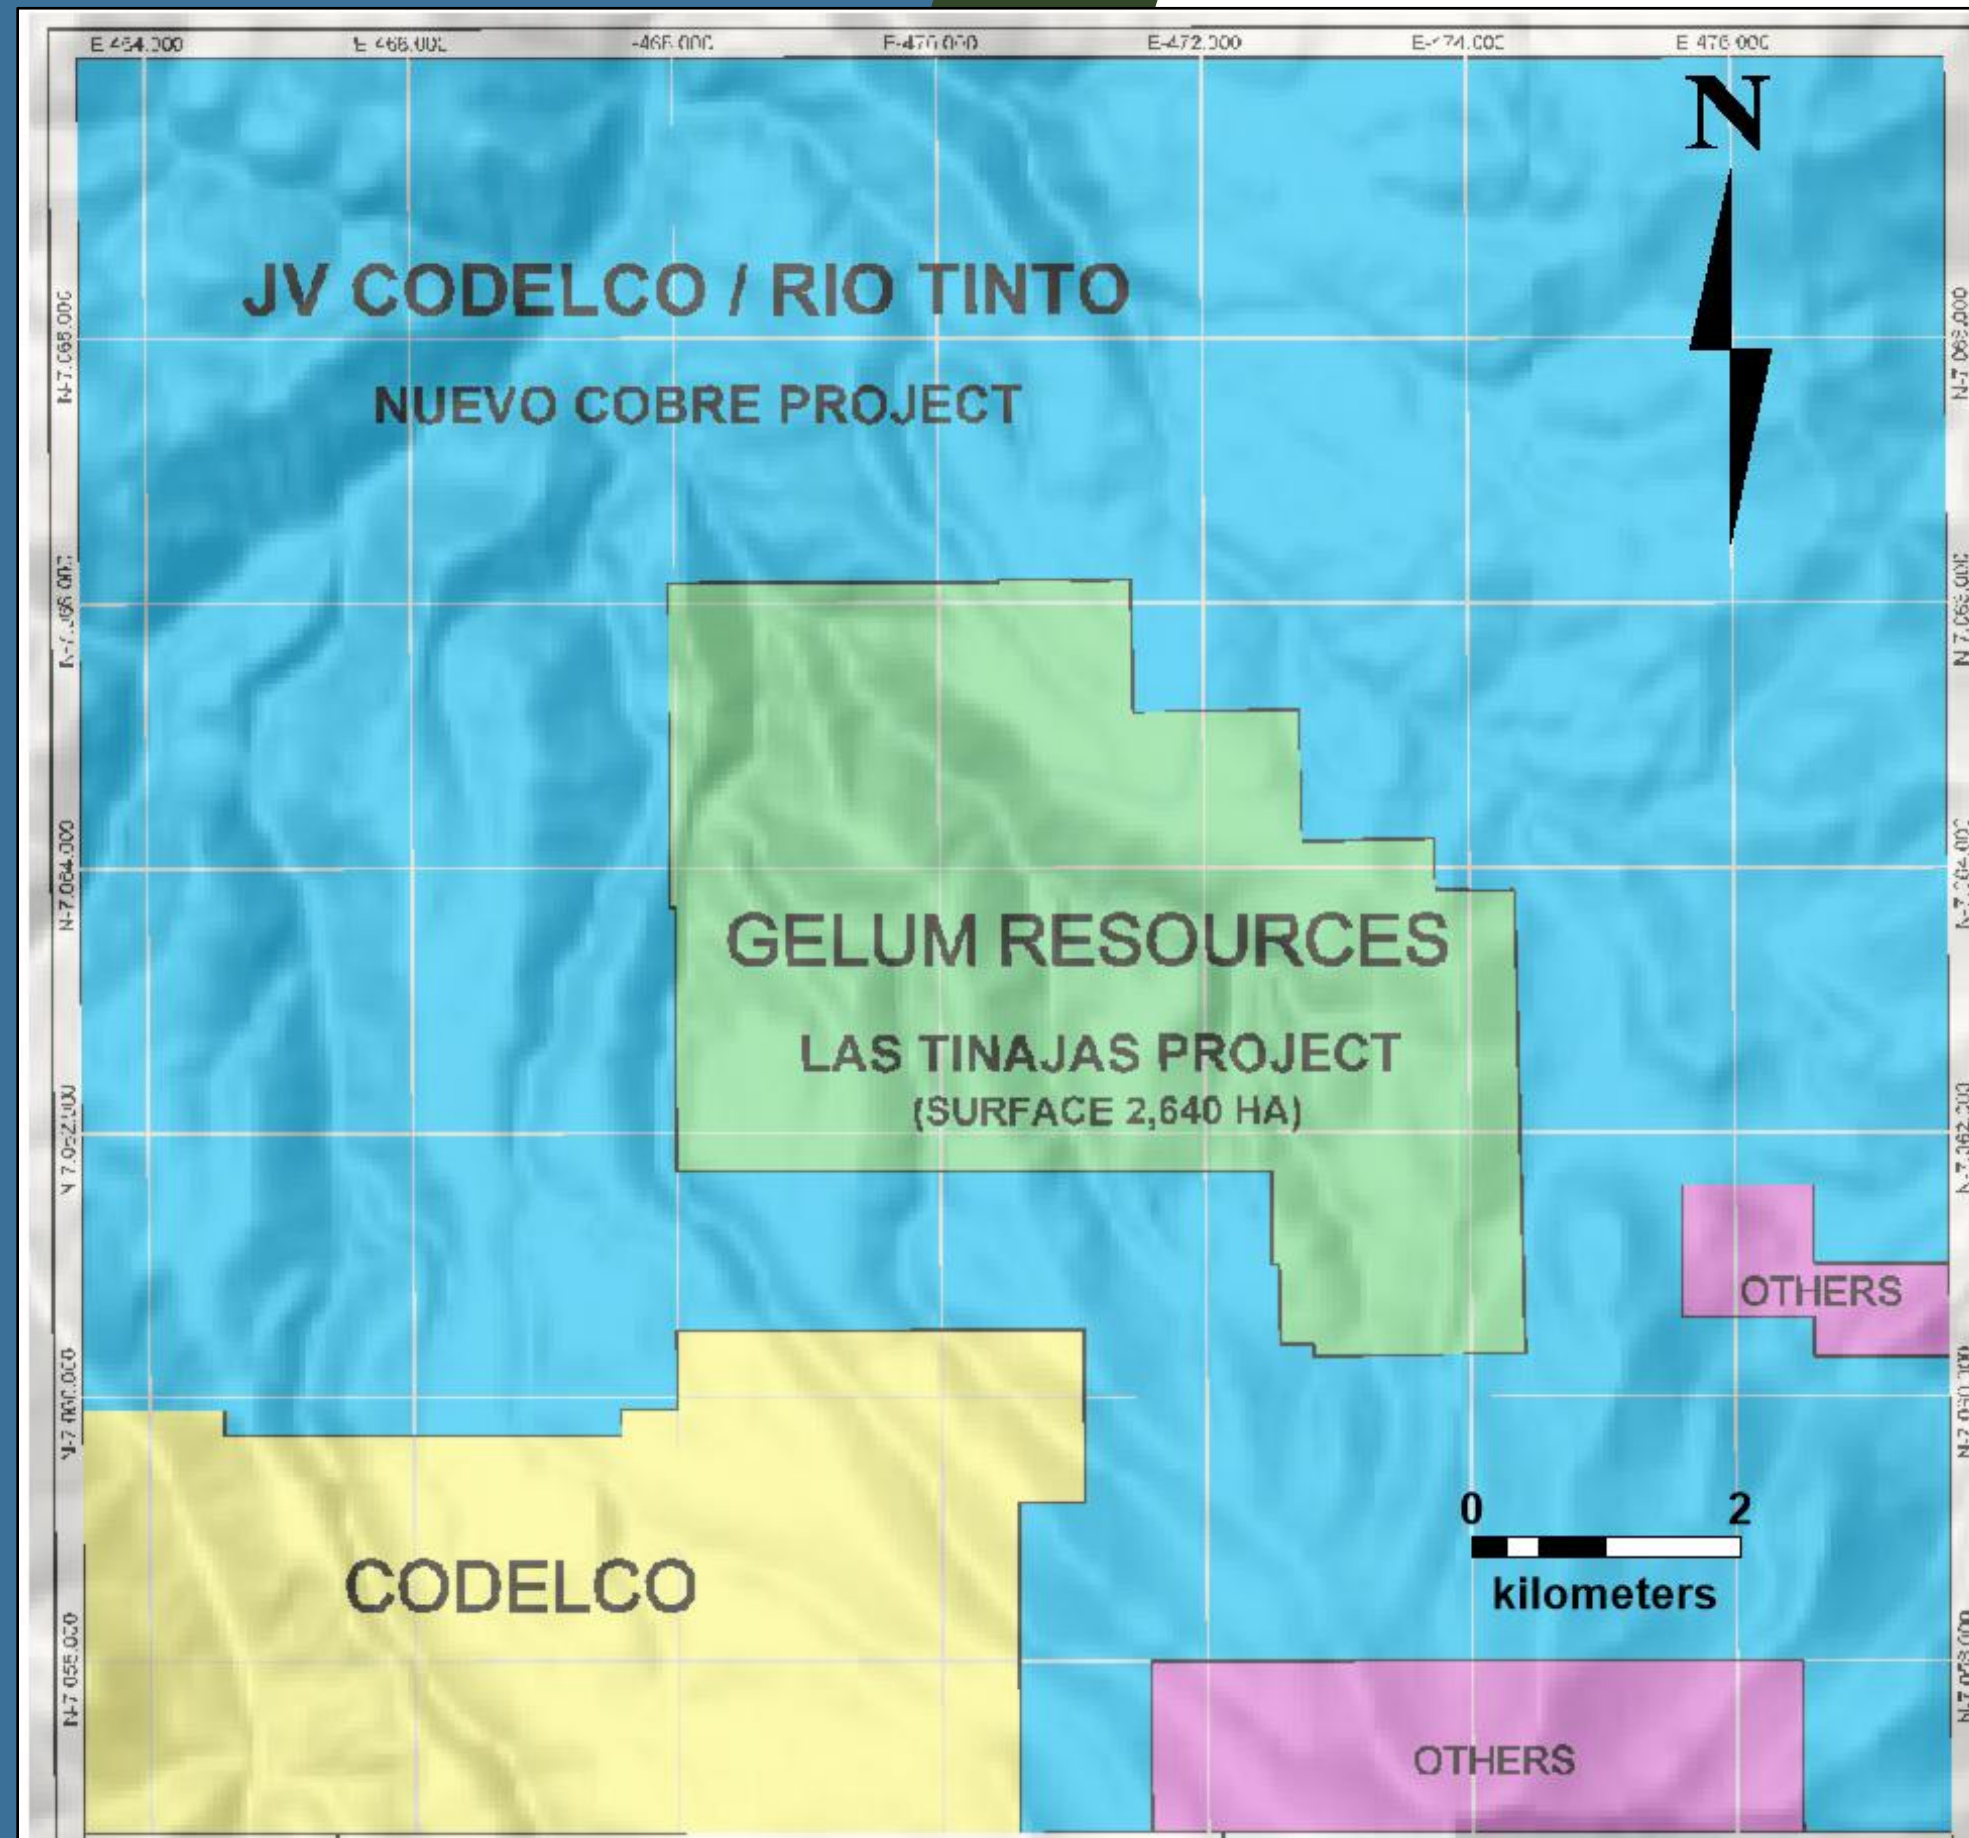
E 464.000 E 466.000 E 468.000 E 470.000 E 472.000 E 474.000 E 476.000

N

JV CODELCO / RIO TINTO

NUEVO COBRE PROJECT

N-7.068.000 N-7.066.000 N-7.064.000 N-7.062.000 N-7.060.000 N-7.058.000

N-7.068.000 N-7.066.000 N-7.064.000 N-7.062.000 N-7.060.000 N-7.058.000

GELUM RESOURCES

LAS TINAJAS PROJECT
(SURFACE 2,640 HA)

OTHERS

0 2
kilometers

CODELCO

OTHERS